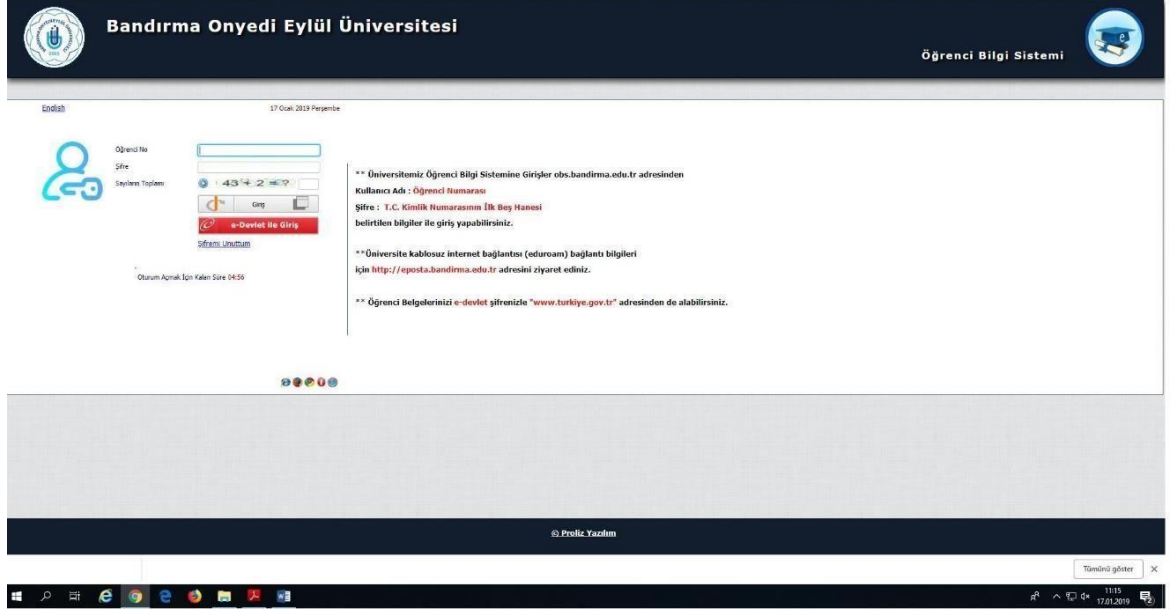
Bandırma Onyedi Eylül Üniversitesi

Öğrenci Bilgi Sistemi

English

17 Ocak 2019 Perşembe

Öğrenci No

Şifre

Sayıların Toplamı

43 + 2 = ?

Giriş

e-Devlet ile Giriş

Şifremi Unuttum

Oturum Açmak İçin Kalan Süre 04:56

** Üniversitemiz Öğrenci Bilgi Sistemine Girişler obs.bandirma.edu.tr adresinden

Kullanıcı Adı : Öğrenci Numarası

Şifre : T.C. Kimlik Numarasının İlk Beş Hanesi

belirtilen bilgiler ile giriş yapabilirsiniz.

**Üniversite kablosuz internet bağlantısı (eduroam) bağlantı bilgileri için http://eposta.bandirma.edu.tr adresini ziyaret ediniz.

** Öğrenci Belgelerinizi e-devlet şifrenizle "www.turkiye.gov.tr" adresinden de alabilirsiniz.

© Proliz Yazılım

Tümünü göster

11:15
17.01.2019